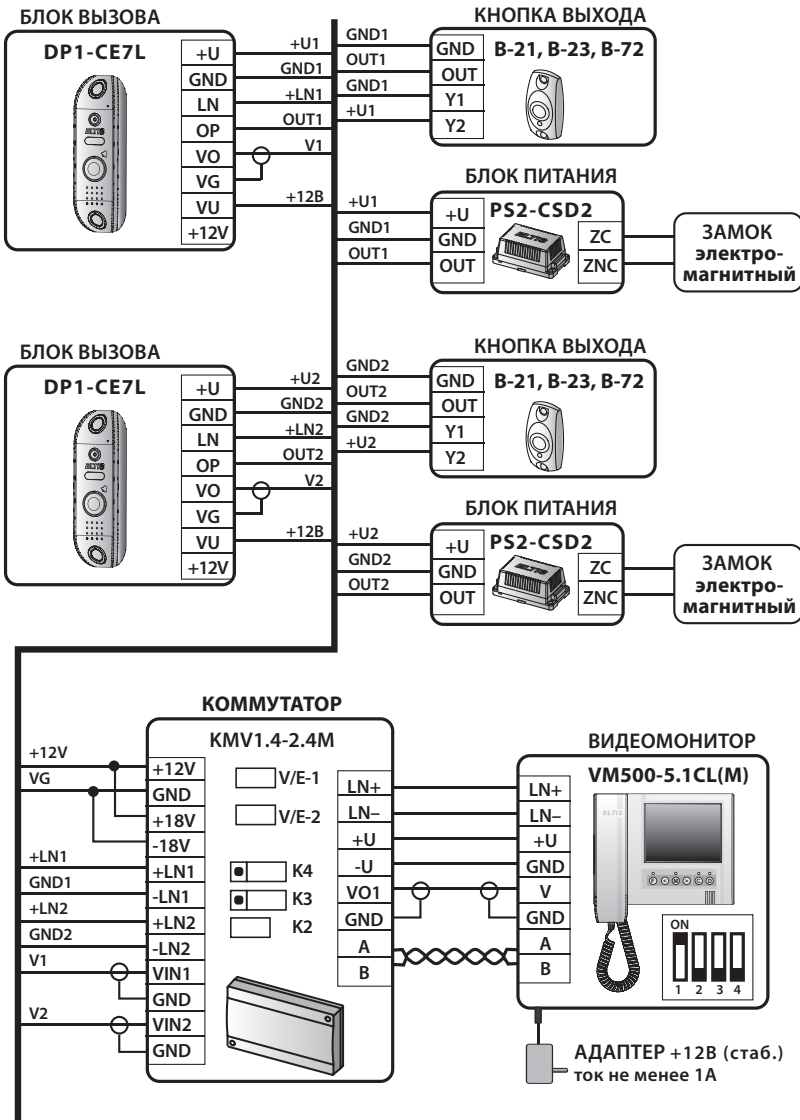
БЛОК ВЫЗОВА

DP1-CE7L

| +U |
| GND |
| LN |
| OP |
| VO |
| VG |
| VU |
| +12V |

+U1
GND1
+LN1
OUT1
V1
+12В

GND1
OUT1
GND1
+U1

КНОПКА ВЫХОДА

| GND |
| OUT |
| Y1 |
| Y2 |

B-21, B-23, B-72

БЛОК ПИТАНИЯ

+U1
GND1
OUT1

| +U |
| GND |
| OUT |

PS2-CSD2

| ZC |
| ZNC |

ЗАМОК электро-магнитный

БЛОК ВЫЗОВА

DP1-CE7L

| +U |
| GND |
| LN |
| OP |
| VO |
| VG |
| VU |
| +12V |

+U2
GND2
+LN2
OUT2
V2
+12В

GND2
OUT2
GND2
+U2

КНОПКА ВЫХОДА

| GND |
| OUT |
| Y1 |
| Y2 |

B-21, B-23, B-72

БЛОК ПИТАНИЯ

+U2
GND2
OUT2

| +U |
| GND |
| OUT |

PS2-CSD2

| ZC |
| ZNC |

ЗАМОК электро-магнитный

КОММУТАТОР

KMV1.4-2.4M

+12V
VG
+LN1
GND1
+LN2
GND2
V1
V2

| +12V |
| GND |
| +18V |
| -18V |
| +LN1 |
| -LN1 |
| +LN2 |
| -LN2 |
| VIN1 |
| GND |
| VIN2 |
| GND |

V/E-1
V/E-2
K4
K3
K2

| LN+ |
| LN– |
| +U |
| -U |
| VO1 |
| GND |
| A |
| B |

ВИДЕОМОНИТОР

VM500-5.1CL(M)

| LN+ |
| LN– |
| +U |
| GND |
| V |
| GND |
| A |
| B |

ON
1 2 3 4

АДАПТЕР +12В (стаб.)
ток не менее 1А